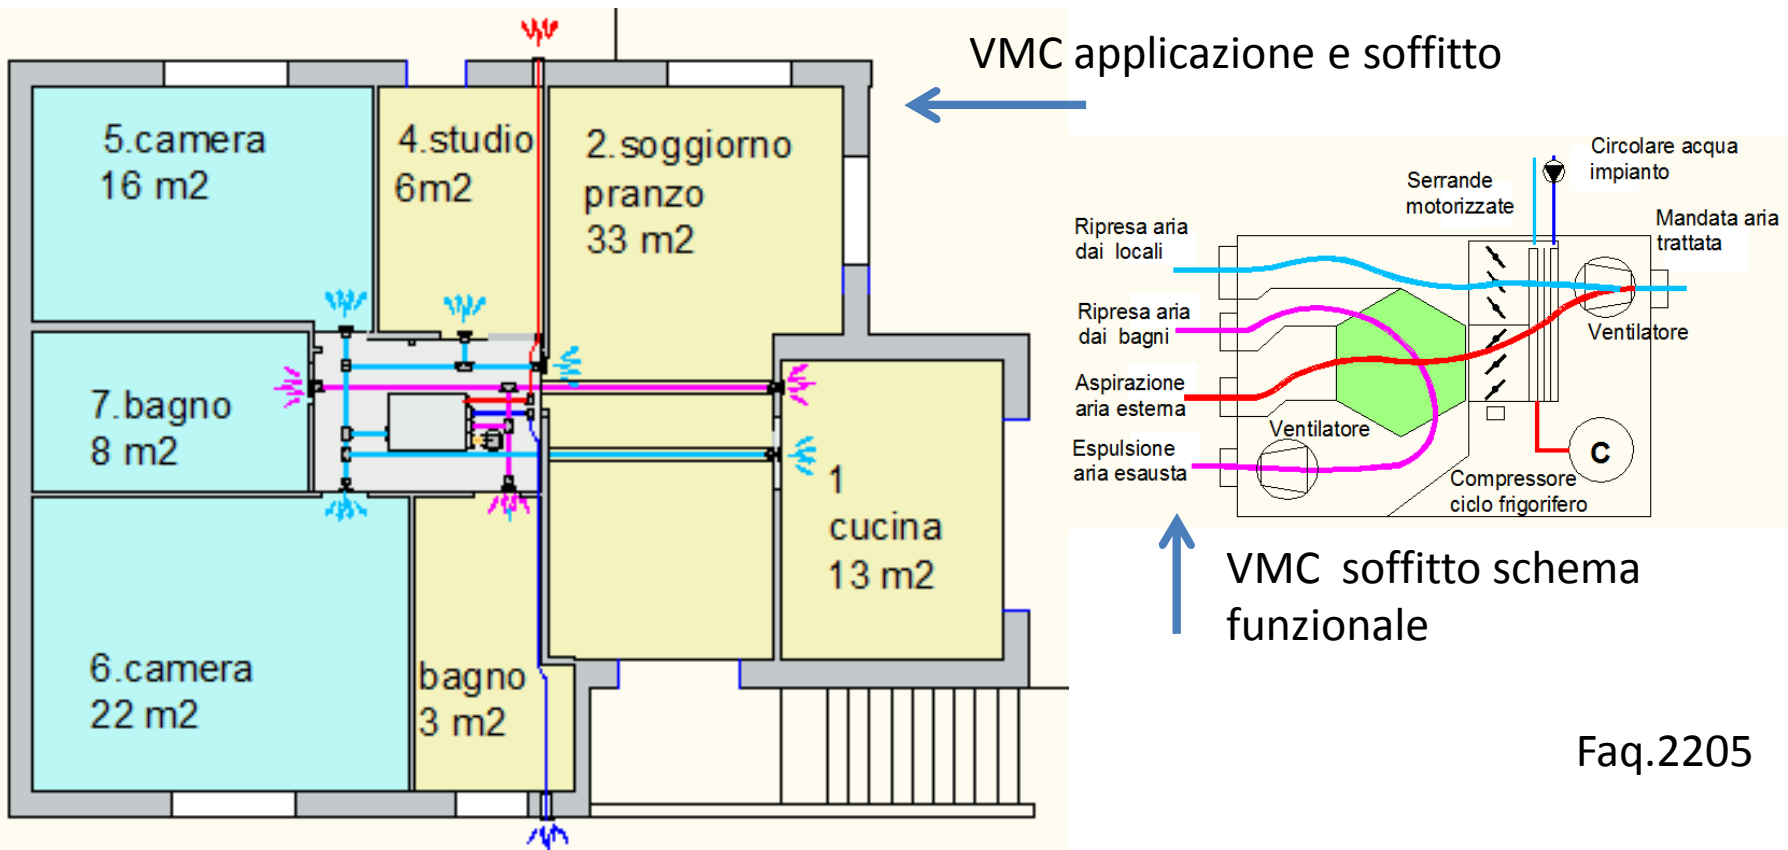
5.camera
16 m2

4.studio
6m2

2.soggiorno
pranzo
33 m2

7.bagno
8 m2

1
cucina
13 m2

6.camera
22 m2

bagno
3 m2

VMC applicazione e soffitto

Circolare acqua impianto

Serrande motorizzate

Ripresa aria dai locali

Mandata aria trattata

Ripresa aria dai bagni

Ventilatore

Aspirazione aria esterna

Ventilatore

Espulsione aria esausta

C

Compressore ciclo frigorifero

VMC soffitto schema funzionale

Faq.2205